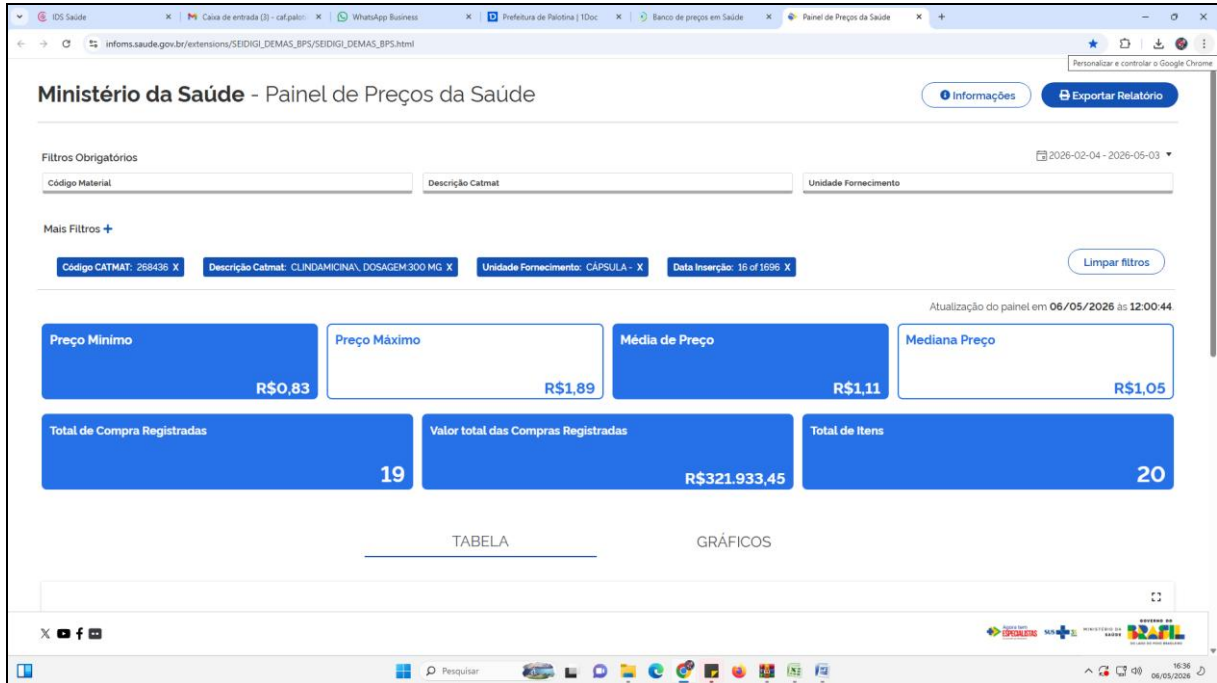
IDS Saúde | Caixa de entrada (3) - caf.paloti | WhatsApp Business | Prefeitura de Palotina | 1Doc | Banco de preços em Saúde | Painel de Preços da Saúde

infoms.saude.gov.br/extensions/SEIDIGI_DEMAS_BPS/SEIDIGI_DEMAS_BPS.html

Personalizar e controlar o Google Chrome

Ministério da Saúde - Painel de Preços da Saúde

Informações

Exportar Relatório

Filtros Obrigatórios

2026-02-04 - 2026-05-03

Código Material

Descrição Catmat

Unidade Fornecimento

Mais Filtros +

Código CATMAT: 268436 X

Descrição Catmat: CLINDAMICINA\, DOSAGEM:300 MG X

Unidade Fornecimento: CÁPSULA - X

Data Inserção: 16 of 1696 X

Limpar filtros

Atualização do painel em 06/05/2026 às 12:00:44.

Preço Minímo

R$0,83

Preço Máximo

R$1,89

Média de Preço

R$1,11

Mediana Preço

R$1,05

Total de Compra Registradas

19

Valor total das Compras Registradas

R$321.933,45

Total de Itens

20

TABELA

GRÁFICOS

Agora tem ESPECIALISTAS SUS MINISTÉRIO DA SAÚDE GOVERNO DO BRASIL

Pesquisar

16:36
06/05/2026